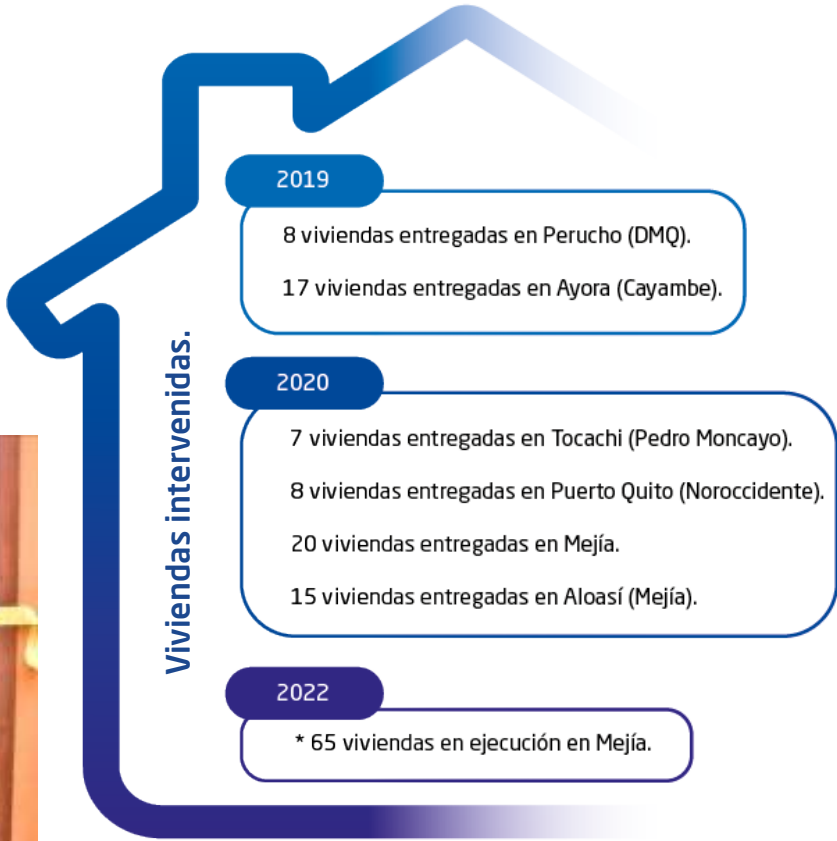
Viviendas intervenidas.

2019

8 viviendas entregadas en Perucho (DMQ).

17 viviendas entregadas en Ayora (Cayambe).

2020

7 viviendas entregadas en Tocachi (Pedro Moncayo).

8 viviendas entregadas en Puerto Quito (Noroccidente).

20 viviendas entregadas en Mejía.

15 viviendas entregadas en Aloasí (Mejía).

2022

* 65 viviendas en ejecución en Mejía.